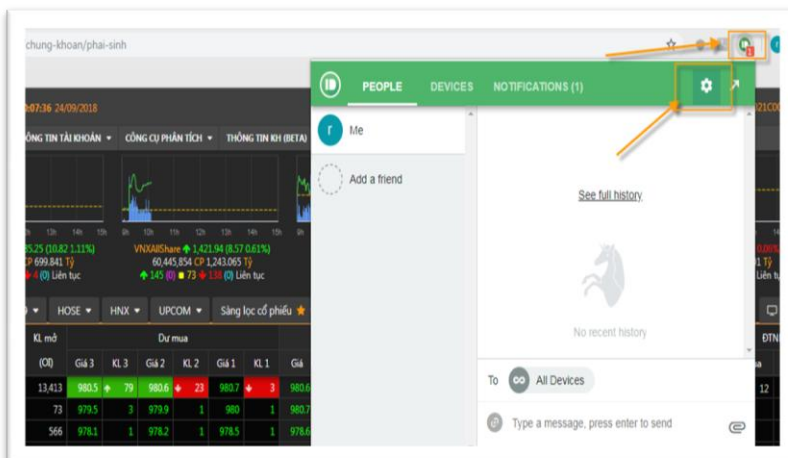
chung-khoan/phai-sinh

PEOPLE DEVICES NOTIFICATIONS (1)

0:07:36 24/09/2018

ÔNG TIN TÀI KHOẢN ▾ CÔNG CỤ PHÂN TÍCH ▾ THÔNG TIN KH (BETA)

Me

Add a friend

See full history

No recent history

35.25 (10.82 1.11%) VNXAllShare ↑ 1,421.94 (8.57 0.61%)
CP 699.841 Tỷ 60,445,854 CP 1,243.065 Tỷ
4 (0) Liên tục ↑ 145 (0) ■ 73 ↓ 138 (0) Liên tục

HOSE ▾ HNX ▾ UPCOM ▾ Sàng lọc cổ phiếu ★

KL mở Dư mua
(OI) Giá 3 KL 3 Giá 2 KL 2 Giá 1 KL 1 Giá

| 13,413 | 980.5 | 79 | 980.6 | 23 | 980.7 | 3 | 980.6 |
|---|---|---|---|---|---|---|---|
| 73 | 979.5 | 3 | 979.9 | 1 | 980 | 1 | 980.7 |
| 566 | 978.1 | 1 | 978.2 | 1 | 978.5 | 1 | 978.6 |

To All Devices

Type a message, press enter to send